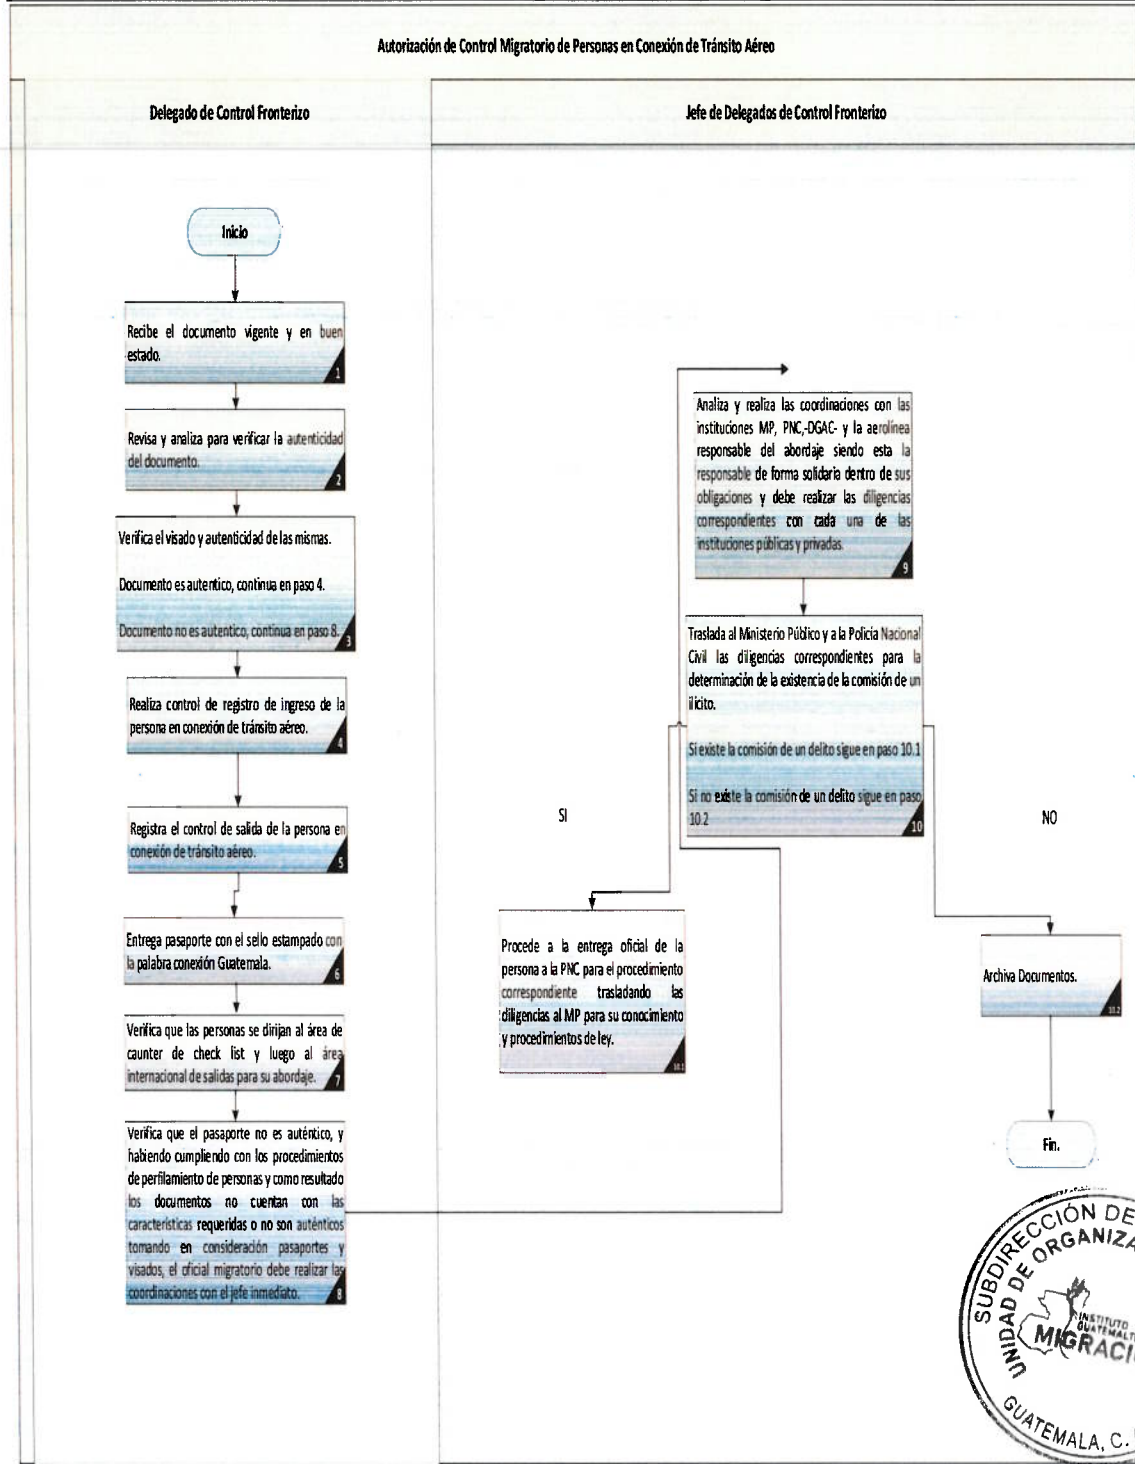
Autorización de Control Migratorio de Personas en Conexión de Tránsito Aéreo

Delegado de Control Fronterizo

Jefe de Delegados de Control Fronterizo

Inicio

Recibe el documento vigente y en buen estado.
1

Revisa y analiza para verificar la autenticidad del documento.
2

Verifica el visado y autenticidad de las mismas.

Documento es autentico, continua en paso 4.

Documento no es autentico, continua en paso 8.
3

Realiza control de registro de ingreso de la persona en conexión de tránsito aéreo.
4

Registra el control de salida de la persona en conexión de tránsito aéreo.
5

Entrega pasaporte con el sello estampado con la palabra conexión Guatemala.
6

Verifica que las personas se dirijan al área de caunter de check list y luego al área internacional de salidas para su abordaje.
7

Verifica que el pasaporte no es auténtico, y habiendo cumpliendo con los procedimientos de perfilamiento de personas y como resultado los documentos no cuentan con las características requeridas o no son auténticos tomando en consideración pasaportes y visados, el oficial migratorio debe realizar las coordinaciones con el jefe inmediato.
8

Analiza y realiza las coordinaciones con las instituciones MP, PNC,-DGAC- y la aerolínea responsable del abordaje siendo esta la responsable de forma solidaria dentro de sus obligaciones y debe realizar las diligencias correspondientes con cada una de las instituciones públicas y privadas.
9

Traslada al Ministerio Público y a la Policía Nacional Civil las diligencias correspondientes para la determinación de la existencia de la comisión de un ilícito.

Si existe la comisión de un delito sigue en paso 10.1

Si no existe la comisión de un delito sigue en paso 10.2
10

SI

NO

Procede a la entrega oficial de la persona a la PNC para el procedimiento correspondiente trasladando las diligencias al MP para su conocimiento y procedimientos de ley.
10.1

Archiva Documentos.
10.2

Fin.

SUBDIRECCIÓN DE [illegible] UNIDAD DE ORGANIZA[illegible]
INSTITUTO GUATEMALTECO DE MIGRACI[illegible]
GUATEMALA, C. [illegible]